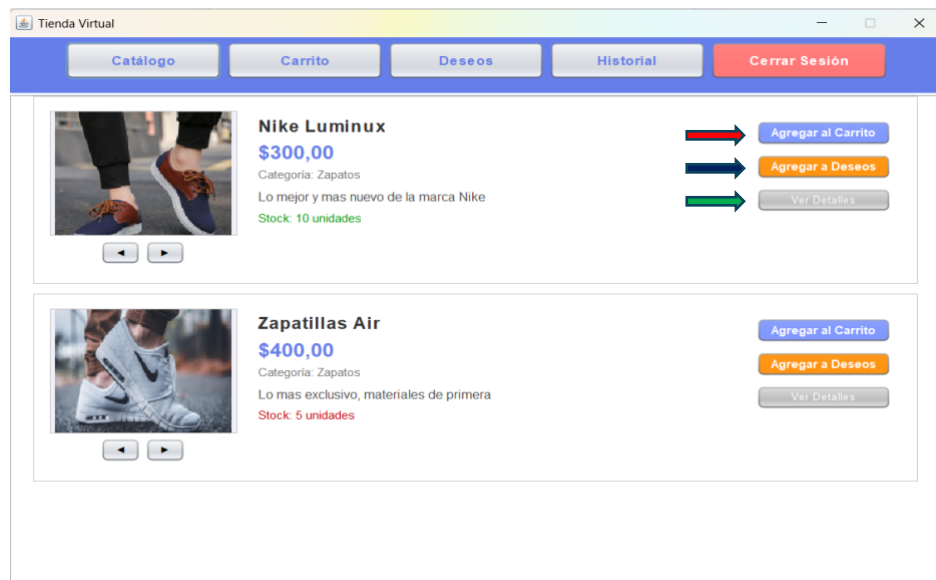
Tienda Virtual

Catálogo | Carrito | Deseos | Historial | Cerrar Sesión

Nike Luminux
$300,00
Categoría: Zapatos
Lo mejor y mas nuevo de la marca Nike
Stock: 10 unidades

Agregar al Carrito
Agregar a Deseos
Ver Detalles

Zapatillas Air
$400,00
Categoría: Zapatos
Lo mas exclusivo, materiales de primera
Stock: 5 unidades

Agregar al Carrito
Agregar a Deseos
Ver Detalles